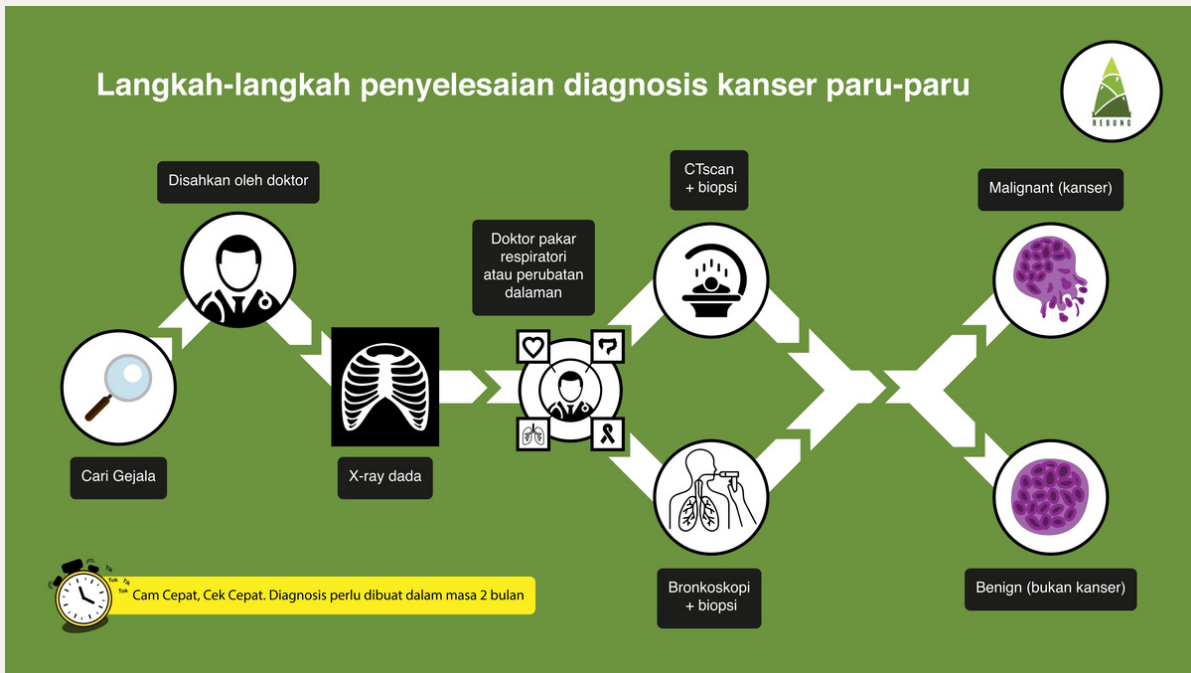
Langkah-langkah penyelesaian diagnosis kanser paru-paru

REBUNG

Cari Gejala

Disahkan oleh doktor

X-ray dada

Doktor pakar respiratori atau perubatan dalaman

CTscan + biopsi

Bronkoskopi + biopsi

Malignant (kanser)

Benign (bukan kanser)

Tik Tok Tik Tok

Cam Cepat, Cek Cepat. Diagnosis perlu dibuat dalam masa 2 bulan